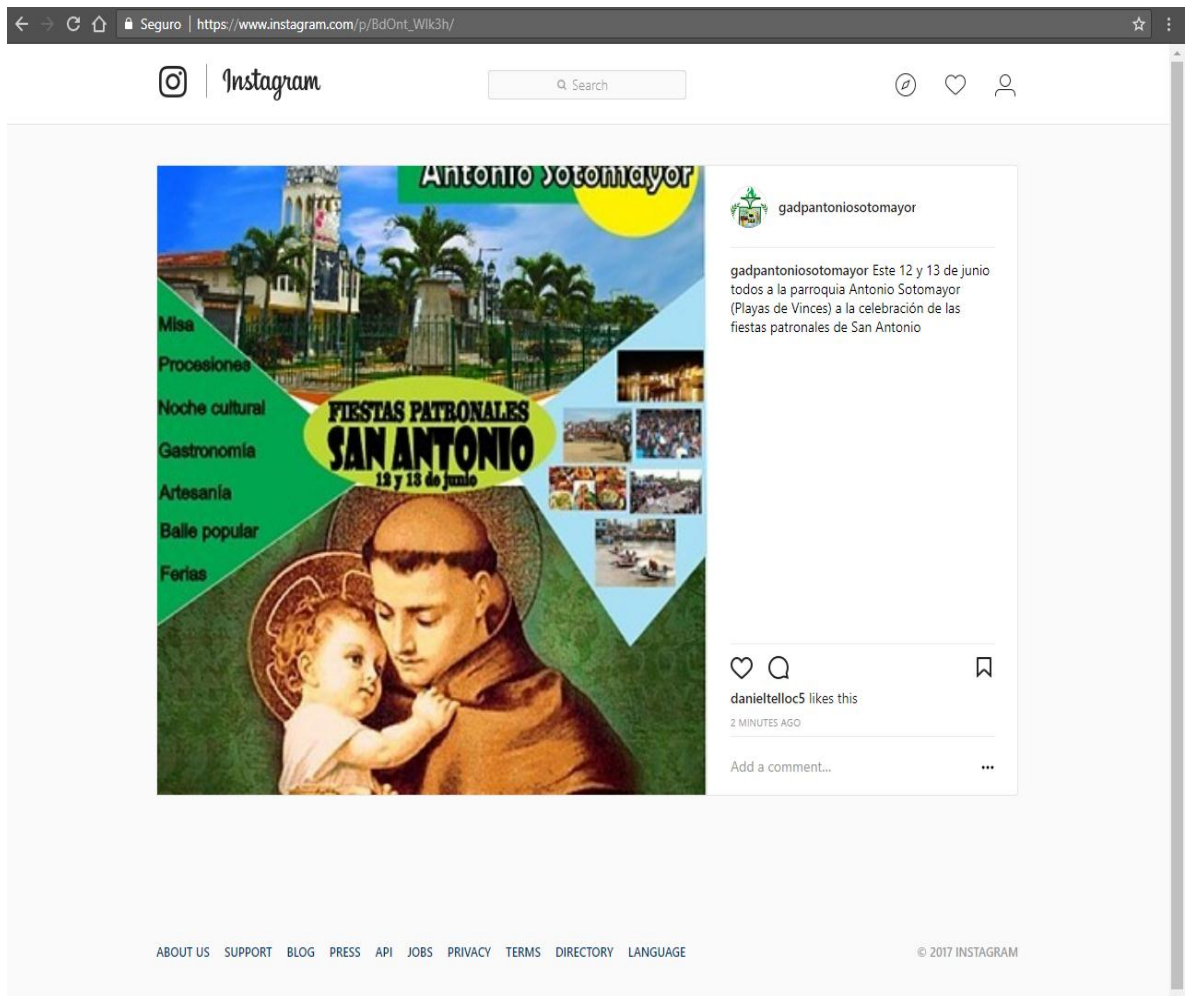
Seguro | https://www.instagram.com/p/BdOnt_Wlk3h/

Instagram

Search

Antonio Sotomayor

Misa
Procesiones
Noche cultural
Gastronomía
Artesanía
Baile popular
Ferias

FIESTAS PATRONALES
SAN ANTONIO
12 y 13 de junio

gadpantoniosotomayor

gadpantoniosotomayor Este 12 y 13 de junio todos a la parroquia Antonio Sotomayor (Playas de Vinces) a la celebración de las fiestas patronales de San Antonio

danieltelloc5 likes this
2 MINUTES AGO

Add a comment...

ABOUT US SUPPORT BLOG PRESS API JOBS PRIVACY TERMS DIRECTORY LANGUAGE

© 2017 INSTAGRAM